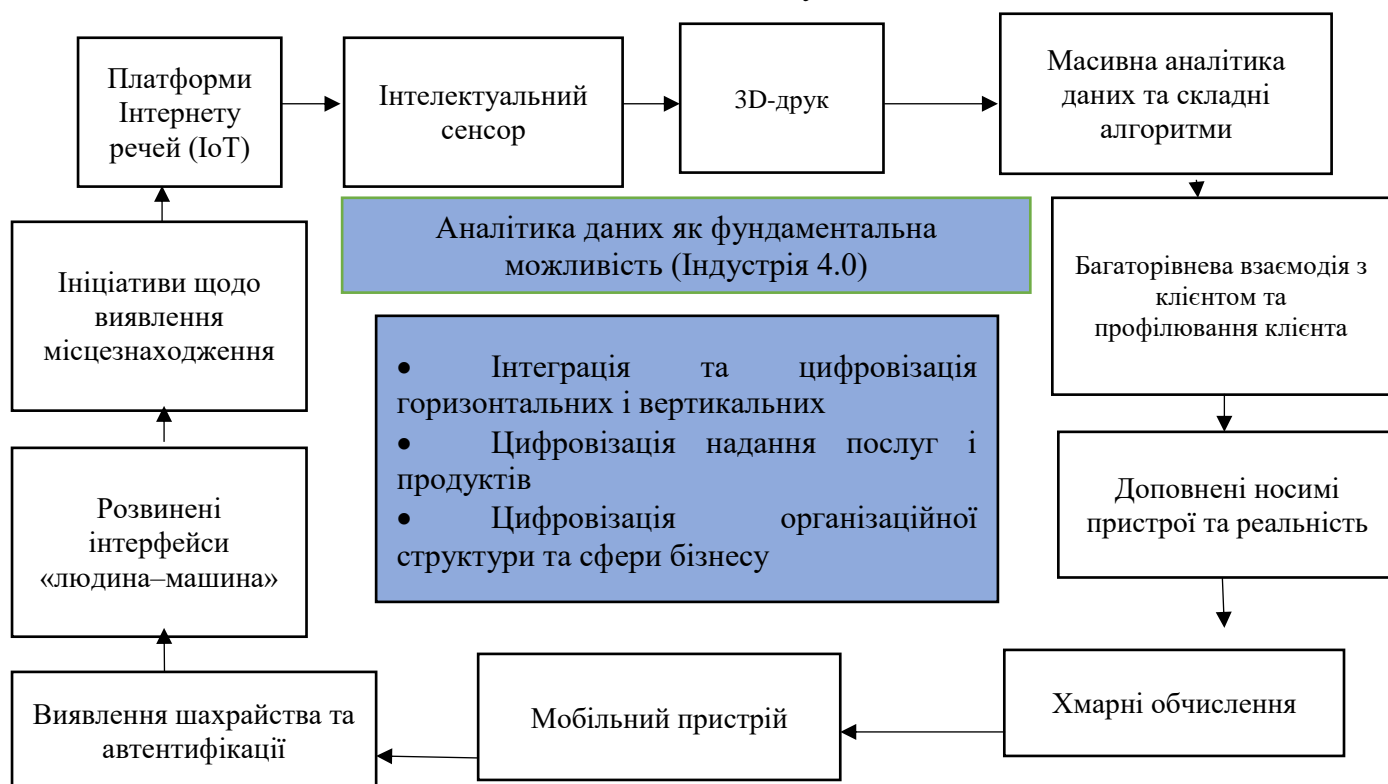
Платформи Інтернету речей (IoT)

Інтелектуальний сенсор

3D-друк

Масивна аналітика даних та складні алгоритми

Аналітика даних як фундаментальна можливість (Індустрія 4.0)

Ініціативи щодо виявлення місцезнаходження

• Інтеграція та цифровізація горизонтальних і вертикальних
• Цифровізація надання послуг і продуктів
• Цифровізація організаційної структури та сфери бізнесу

Багаторівнева взаємодія з клієнтом та профілювання клієнта

Розвинені інтерфейси «людина–машина»

Доповнені носимі пристрої та реальність

Хмарні обчислення

Мобільний пристрій

Виявлення шахрайства та автентифікації